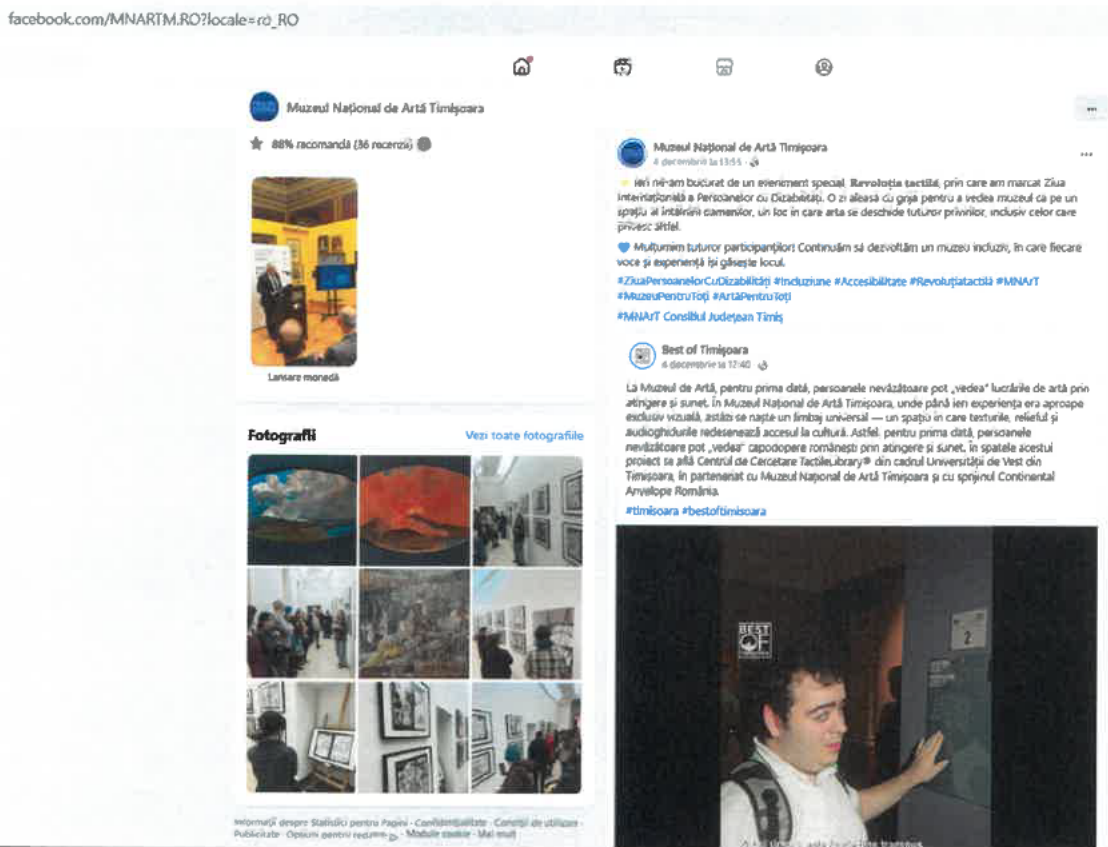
facebook.com/MNARTM.RO?locale=ro_RO

Muzeul Național de Artă Timișoara

88% recomandă (36 recenzii)

Lansare monedă

Fotografii

Vezi toate fotografiile

Informații despre Statistici pentru Pagini · Confidențialitate · Condiții de utilizare · Publicitate · Opțiuni pentru reclame · Module cookie · Mai mult

Muzeul Național de Artă Timișoara
4 decembrie la 13:55

Ieri ne-am bucurat de un eveniment special, Revoluția tactilă, prin care am marcat Ziua Internațională a Persoanelor cu Dizabilități. O zi aleasă cu grijă pentru a vedea muzeul ca pe un spațiu al întâlnirii oamenilor, un loc în care arta se deschide tuturor privirilor, inclusiv celor care privesc altfel.

Mulțumim tuturor participanților! Continuăm să dezvoltăm un muzeu incluziv, în care fiecare voce și experiență își găsește locul.

#ZiuaPersoanelorCuDizabilități #Incluziune #Accesibilitate #Revoluțiatactilă #MNArT #MuzeuPentruToți #ArtăPentruToți

#MNArT Consiliul Județean Timiș

Best of Timișoara
4 decembrie la 12:40

La Muzeul de Artă, pentru prima dată, persoanele nevăzătoare pot „vedea" lucrările de artă prin atingere și sunet. În Muzeul Național de Artă Timișoara, unde până ieri experiența era aproape exclusiv vizuală, astăzi se naște un limbaj universal — un spațiu în care texturile, relieful și audioghidurile redeseneazã accesul la cultură. Astfel, pentru prima dată, persoanele nevăzătoare pot „vedea" capodopere românești prin atingere și sunet. În spatele acestui proiect se află Centrul de Cercetare TactileLibrary® din cadrul Universității de Vest din Timișoara, în parteneriat cu Muzeul Național de Artă Timișoara și cu sprijinul Continental Anvelope România.

#timisoara #bestoftimisoara

BEST OF

2

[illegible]